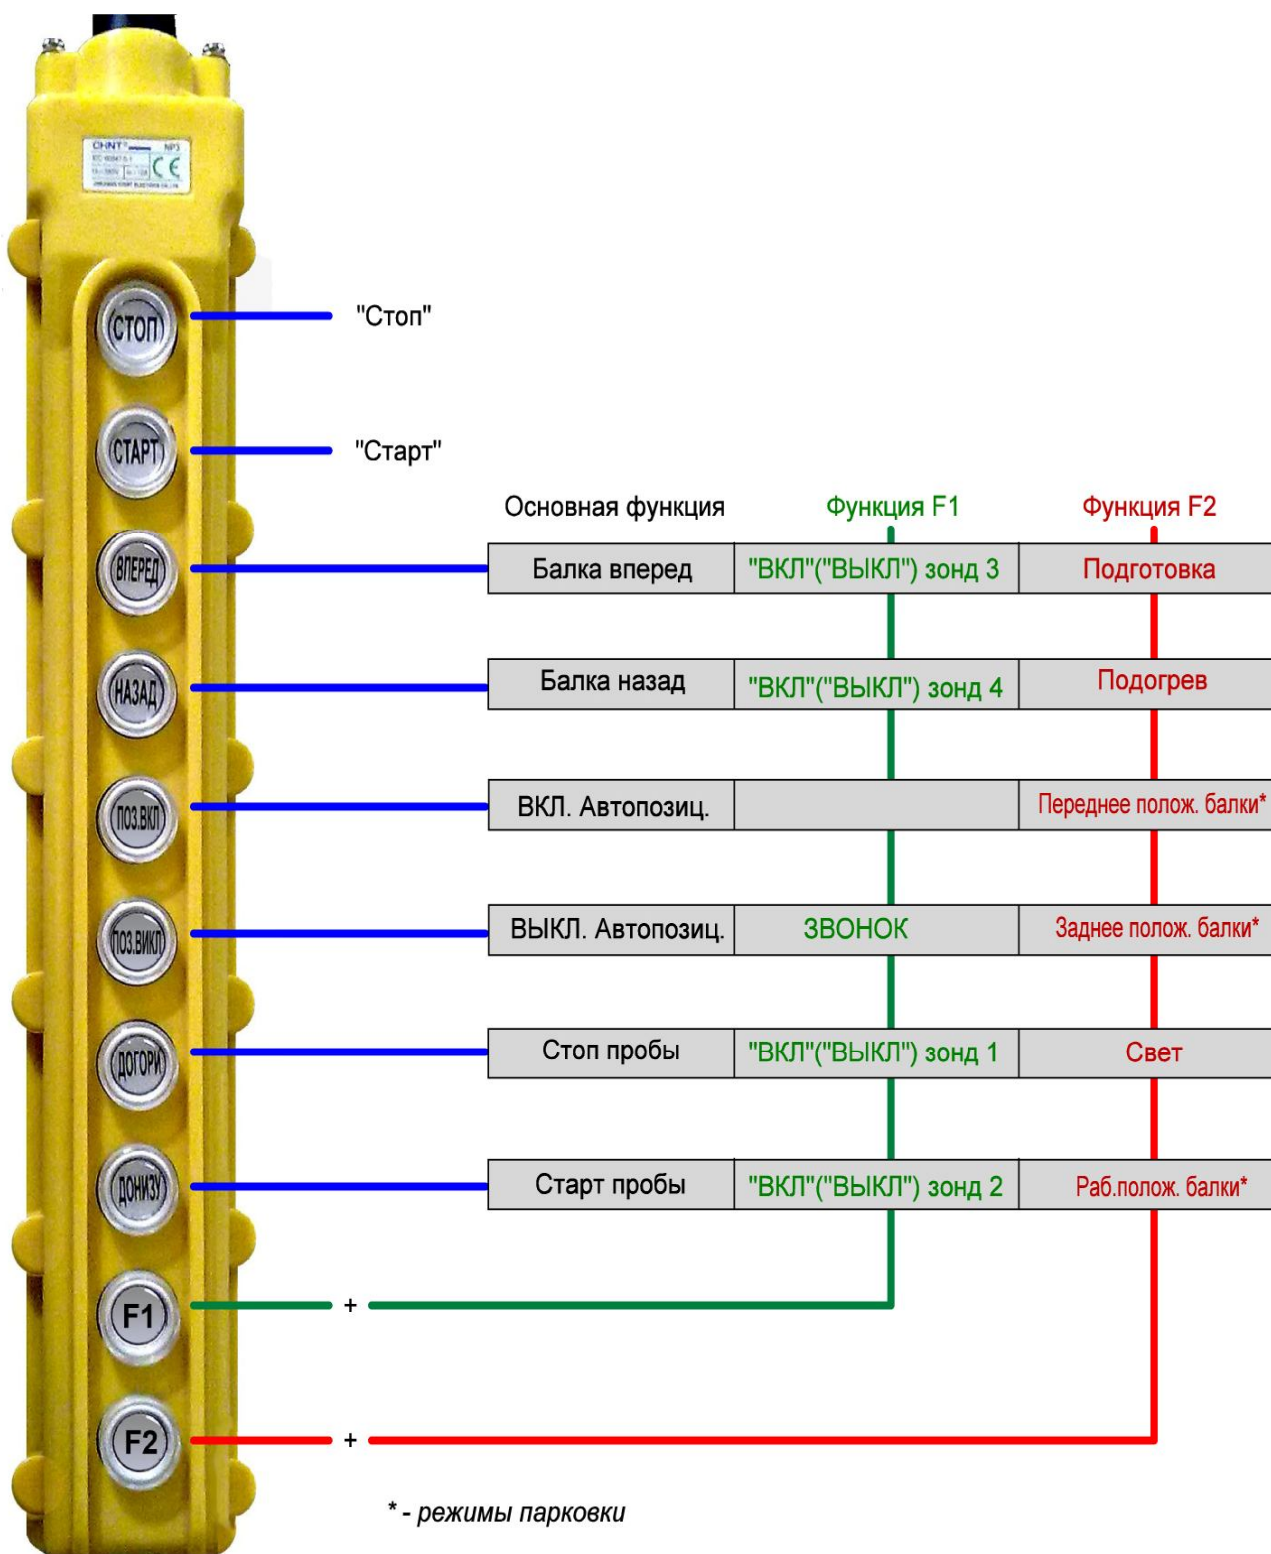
CHNT
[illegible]
CE

СТОП
"Стоп"

СТАРТ
"Старт"

| Основная функция | Функция F1 | Функция F2 |
|---|---|---|
| Балка вперед | "ВКЛ"("ВЫКЛ") зонд 3 | Подготовка |
| Балка назад | "ВКЛ"("ВЫКЛ") зонд 4 | Подогрев |
| ВКЛ. Автопозиц. | | Переднее полож. балки* |
| ВЫКЛ. Автопозиц. | ЗВОНОК | Заднее полож. балки* |
| Стоп пробы | "ВКЛ"("ВЫКЛ") зонд 1 | Свет |
| Старт пробы | "ВКЛ"("ВЫКЛ") зонд 2 | Раб.полож. балки* |

ВПЕРЕД
НАЗАД
ПОЗ.ВКЛ
ПОЗ.ВИКЛ
ДОГОРИ
ДОНИЗУ

F1
+

F2
+

* - режимы парковки